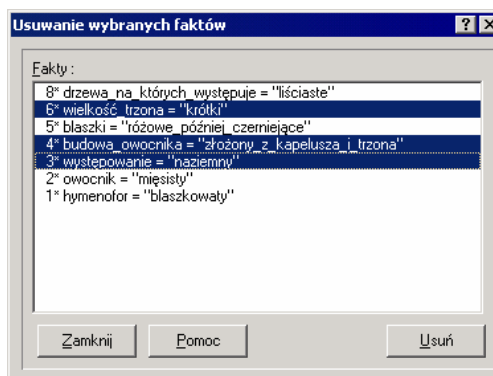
Usuwanie wybranych faktów

?

X

Fakty :

8* drzewa_na_których_występuje = "liściaste"
6* wielkość_trzona = "krótki"
5* blaszki = "różowe_później_czerniejące"
4* budowa_owocnika = "złożony_z_kapelusza_i_trzona"
3* występowanie = "naziemny"
2* owocnik = "mięsisty"
1* hymenofor = "blaszkowaty"

Zamknij

Pomoc

Usuń